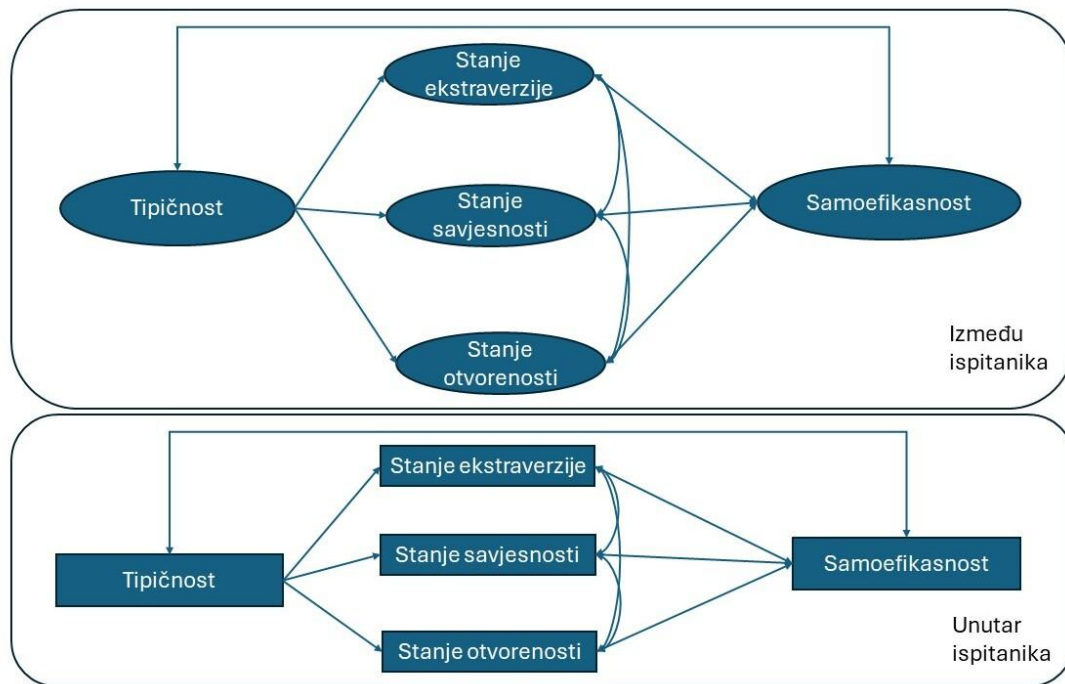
Stanje ekstraverzije

Tipičnost

Stanje savjesnosti

Samoefikasnost

Stanje otvorenosti

Između ispitanika

Stanje ekstraverzije

Tipičnost

Stanje savjesnosti

Samoefikasnost

Stanje otvorenosti

Unutar ispitanika